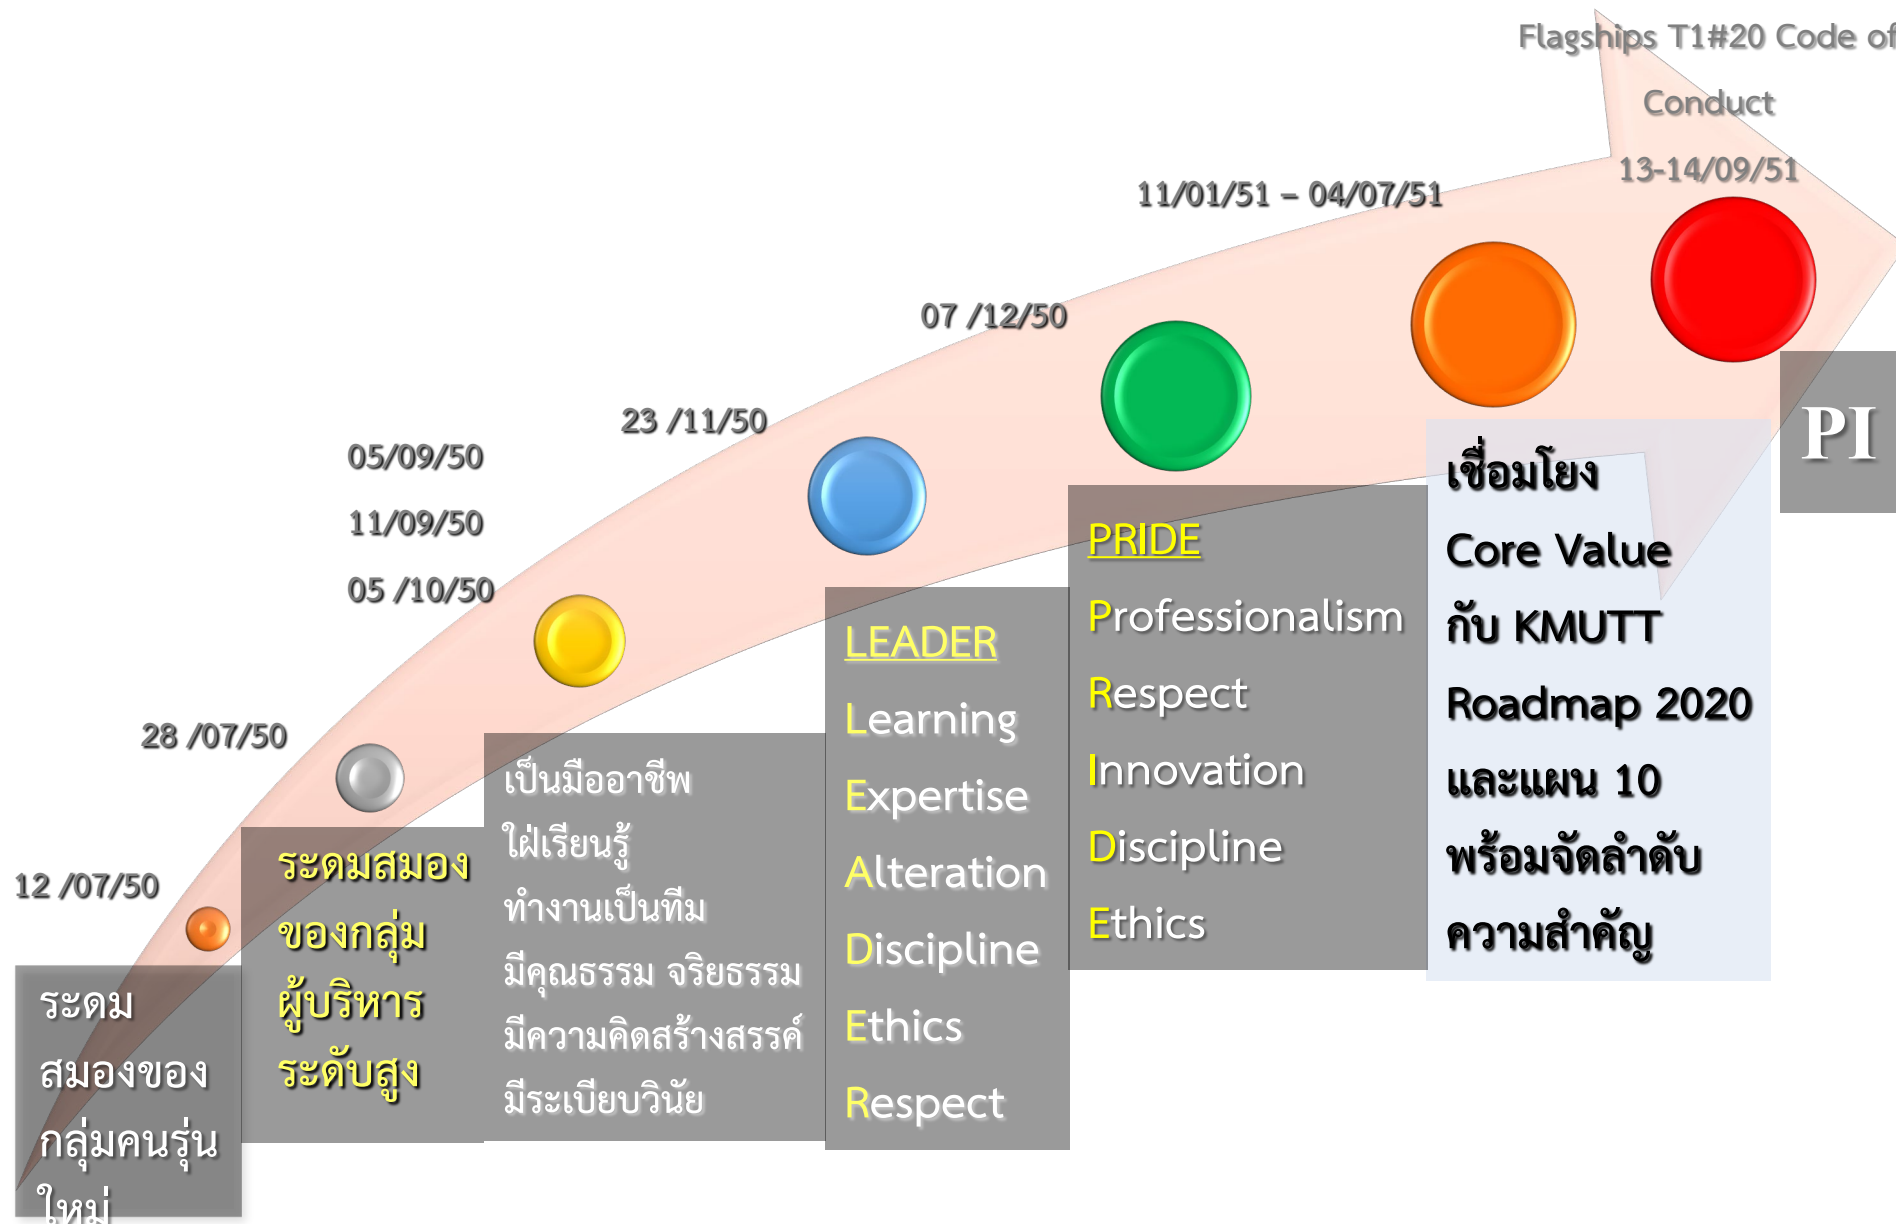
Flagships T1#20 Code of Conduct

13-14/09/51

11/01/51 – 04/07/51

07 /12/50

23 /11/50

05/09/50

11/09/50

05 /10/50

28 /07/50

12 /07/50

ระดมสมองของกลุ่มคนรุ่นใหม่

ระดมสมองของกลุ่มผู้บริหารระดับสูง

เป็นมืออาชีพ
ใฝ่เรียนรู้
ทำงานเป็นทีม
มีคุณธรรม จริยธรรม
มีความคิดสร้างสรรค์
มีระเบียบวินัย

LEADER
Learning
Expertise
Alteration
Discipline
Ethics
Respect

PRIDE
Professionalism
Respect
Innovation
Discipline
Ethics

เชื่อมโยง
Core Value
กับ KMUTT
Roadmap 2020
และแผน 10
พร้อมจัดลำดับ
ความสำคัญ

PI